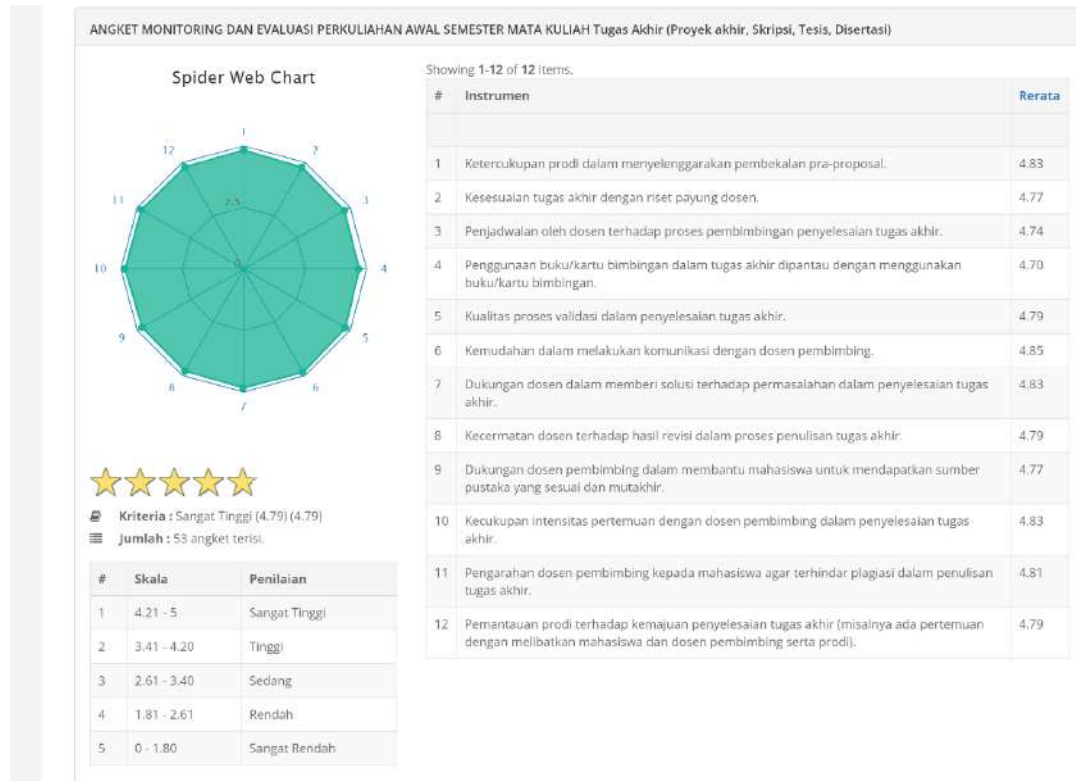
ANGKET MONITORING DAN EVALUASI PERKULIAHAN AWAL SEMESTER MATA KULIAH Tugas Akhir (Proyek akhir, Skripsi, Tesis, Disertasi)

Spider Web Chart

1 2 3 4 5 6 7 8 9 10 11 12 2.5 0

Kriteria : Sangat Tinggi (4.79) (4.79)
Jumlah : 53 angket terisi.

| # | Skala | Penilaian |
|---|---|---|
| 1 | 4.21 - 5 | Sangat Tinggi |
| 2 | 3.41 - 4.20 | Tinggi |
| 3 | 2.61 - 3.40 | Sedang |
| 4 | 1.81 - 2.61 | Rendah |
| 5 | 0 - 1.80 | Sangat Rendah |

Showing 1-12 of 12 items.

| # | Instrumen | Rerata |
|---|---|---|
| | | |
| 1 | Ketercukupan prodi dalam menyelenggarakan pembekalan pra-proposal. | 4.83 |
| 2 | Kesesuaian tugas akhir dengan riset payung dosen. | 4.77 |
| 3 | Penjadwalan oleh dosen terhadap proses pembimbingan penyelesaian tugas akhir. | 4.74 |
| 4 | Penggunaan buku/kartu bimbingan dalam tugas akhir dipantau dengan menggunakan buku/kartu bimbingan. | 4.70 |
| 5 | Kualitas proses validasi dalam penyelesaian tugas akhir. | 4.79 |
| 6 | Kemudahan dalam melakukan komunikasi dengan dosen pembimbing. | 4.85 |
| 7 | Dukungan dosen dalam memberi solusi terhadap permasalahan dalam penyelesaian tugas akhir. | 4.83 |
| 8 | Kecermatan dosen terhadap hasil revisi dalam proses penulisan tugas akhir. | 4.79 |
| 9 | Dukungan dosen pembimbing dalam membantu mahasiswa untuk mendapatkan sumber pustaka yang sesuai dan mutakhir. | 4.77 |
| 10 | Kecukupan intensitas pertemuan dengan dosen pembimbing dalam penyelesaian tugas akhir. | 4.83 |
| 11 | Pengarahan dosen pembimbing kepada mahasiswa agar terhindar plagiasi dalam penulisan tugas akhir. | 4.81 |
| 12 | Pemantauan prodi terhadap kemajuan penyelesaian tugas akhir (misalnya ada pertemuan dengan melibatkan mahasiswa dan dosen pembimbing serta prodi). | 4.79 |